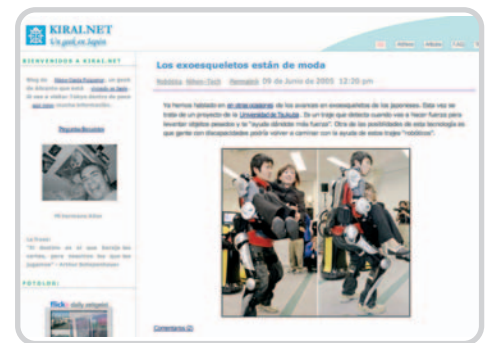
KIRALNET
Un gaijin en Japón

BIENVENIDOS A KIRAI.NET

Preguntas frecuentes

Los exoesqueletos están de moda

Robótica Nihon-Tech Permalink 09 de Junio de 2005 12:20 pm

Ya hemos hablado en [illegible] de los avances en exoesqueletos de los japoneses. Esta vez se trata de un proyecto de la Universidad de Tsukuba. Es un traje que detecta cuando vas a hacer fuerza para levantar objetos pesados y te "ayuda dándole más fuerza". Otra de las posibilidades de esta tecnología es que gente con discapacidades podrá volver a caminar con la ayuda de estos trajes "robóticos".

Comentarios (2)

FOTOLOG:

flickr